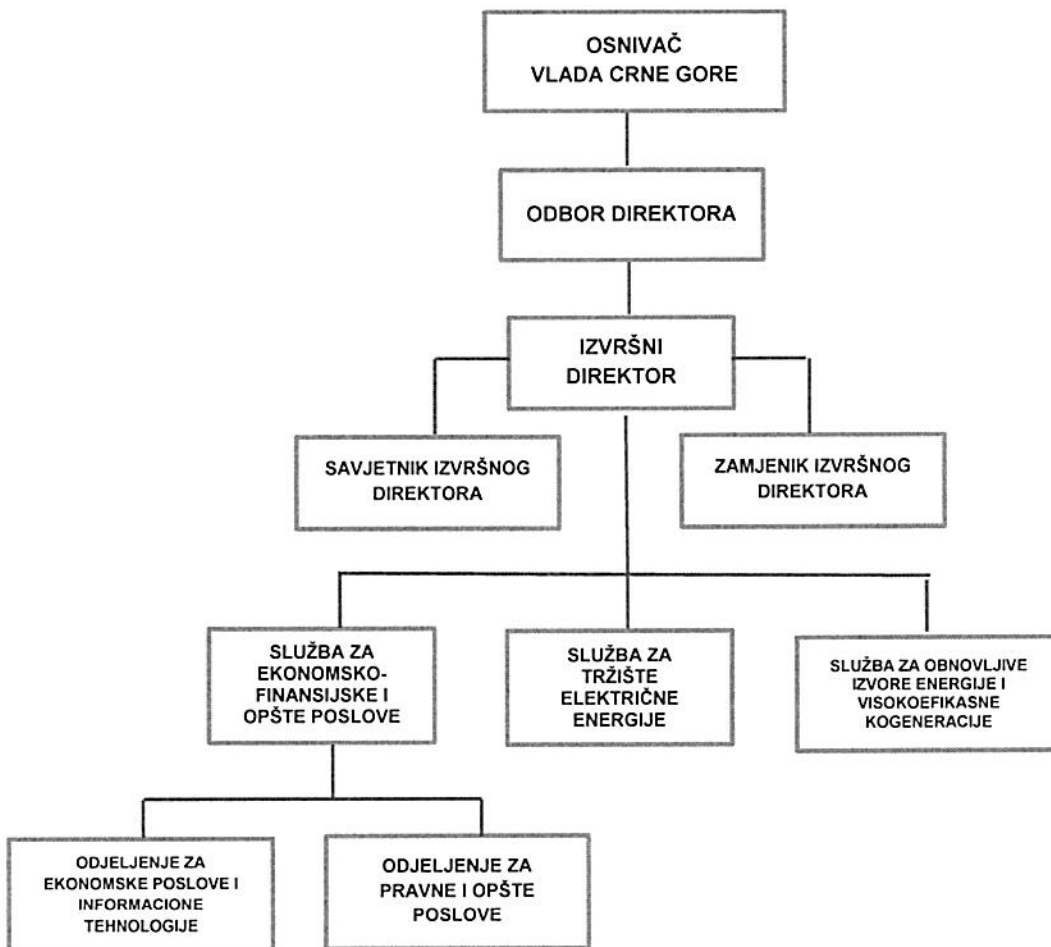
OSNIVAČ
VLADA CRNE GORE

ODBOR DIREKTORA

IZVRŠNI DIREKTOR

SAVJETNIK IZVRŠNOG DIREKTORA

ZAMJENIK IZVRŠNOG DIREKTORA

SLUŽBA ZA EKONOMSKO-FINANSIJSKE I OPŠTE POSLOVE

SLUŽBA ZA TRŽIŠTE ELEKTRIČNE ENERGIJE

SLUŽBA ZA OBNOVLJIVE IZVORE ENERGIJE I VISOKOEFIKASNE KOGENERACIJE

ODJELJENJE ZA EKONOMSKE POSLOVE I INFORMACIONE TEHNOLOGIJE

ODJELJENJE ZA PRAVNE I OPŠTE POSLOVE